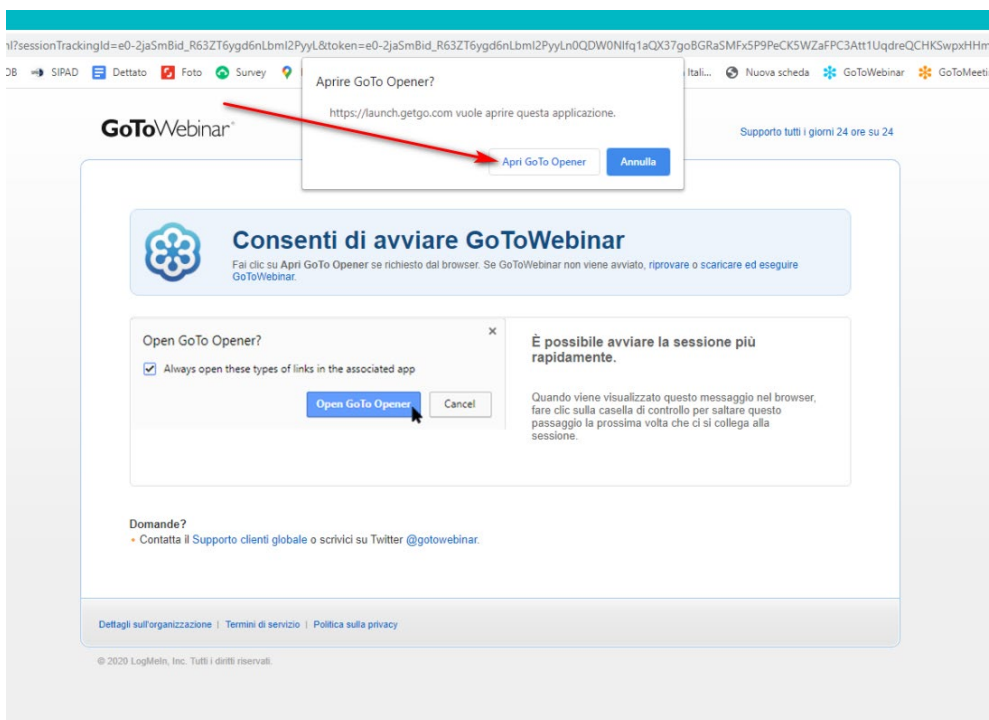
l?sessionTrackingId=e0-2jaSmBid_R63ZT6ygd6nLbmI2PyyL&token=e0-2jaSmBid_R63ZT6ygd6nLbmI2PyyLn0QDW0NIfq1aQX37goBGRaSMFx5P9PeCK5WZaFPC3Att1UqdreQCHKSwpxHHm

DB SIPAD Dettato Foto Survey Itali... Nuova scheda GoToWebinar GoToMeeti

Aprire GoTo Opener?

https://launch.getgo.com vuole aprire questa applicazione.

Apri GoTo Opener Annulla

GoToWebinar

Supporto tutti i giorni 24 ore su 24

Consenti di avviare GoToWebinar

Fai clic su Apri GoTo Opener se richiesto dal browser. Se GoToWebinar non viene avviato, riprovare o scaricare ed eseguire GoToWebinar.

Open GoTo Opener?

Always open these types of links in the associated app

Open GoTo Opener Cancel

È possibile avviare la sessione più rapidamente.

Quando viene visualizzato questo messaggio nel browser, fare clic sulla casella di controllo per saltare questo passaggio la prossima volta che ci si collega alla sessione.

Domande?

• Contatta il Supporto clienti globale o scrivici su Twitter @gotowebinar.

Dettagli sull'organizzazione | Termini di servizio | Politica sulla privacy

© 2020 LogMeIn, Inc. Tutti i diritti riservati.